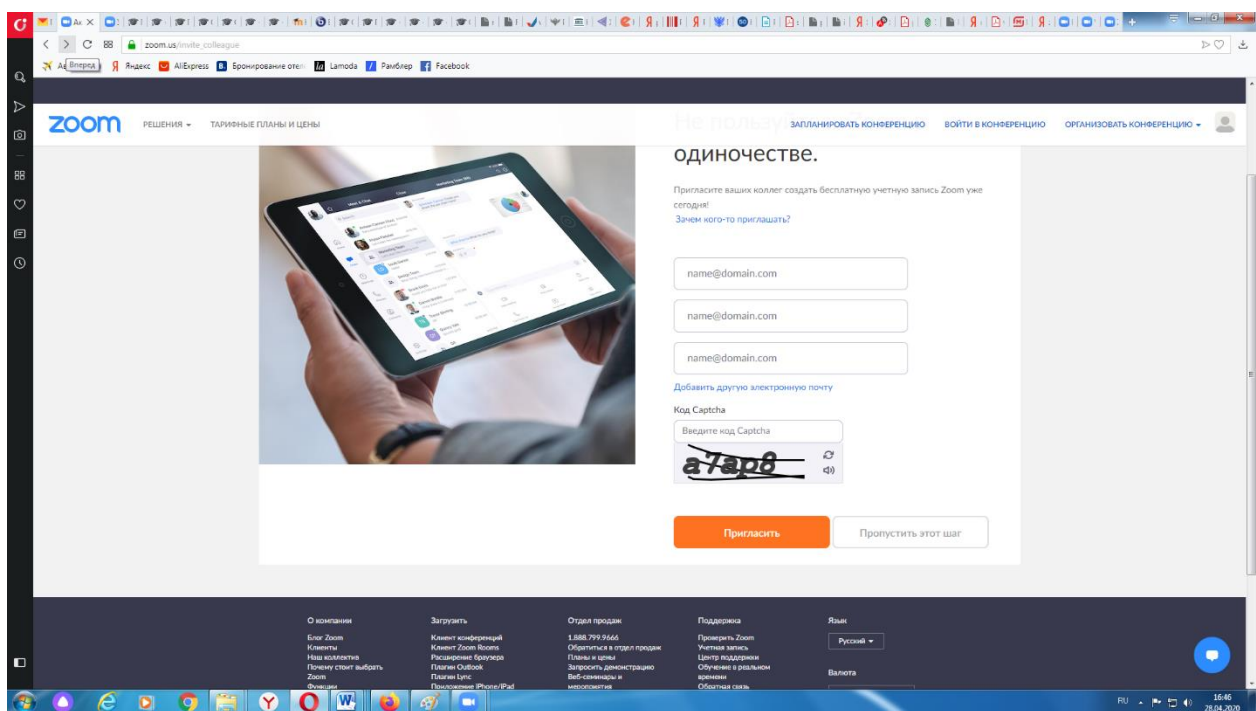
zoom.us/invite_colleague

Вперед Яндекс AliExpress Бронирование отел Lamoda Рамблер Facebook

zoom РЕШЕНИЯ ТАРИФНЫЕ ПЛАНЫ И ЦЕНЫ

Не пользу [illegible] ЗАПЛАНИРОВАТЬ КОНФЕРЕНЦИЮ ВОЙТИ В КОНФЕРЕНЦИЮ ОРГАНИЗОВАТЬ КОНФЕРЕНЦИЮ

одиночестве.

Пригласите ваших коллег создать бесплатную учетную запись Zoom уже сегодня!

Зачем кого-то приглашать?

name@domain.com

name@domain.com

name@domain.com

Добавить другую электронную почту

Код Captcha

Введите код Captcha

a7ap8

Пригласить

Пропустить этот шаг

О компании
Блог Zoom
Клиенты
Наш коллектив
Почему стоит выбрать Zoom
Функции

Загрузить
Клиент конференций
Клиент Zoom Rooms
Расширение браузера
Плагин Outlook
Плагин Lync
Приложение iPhone/iPad

Отдел продаж
1.888.799.9666
Обратиться в отдел продаж
Планы и цены
Запросить демонстрацию
Веб-семинары и мероприятия

Поддержка
Проверить Zoom
Учетная запись
Центр поддержки
Обучение в реальном времени
Обратная связь

Язык
Русский

Валюта

RU 16:46 28.04.2020